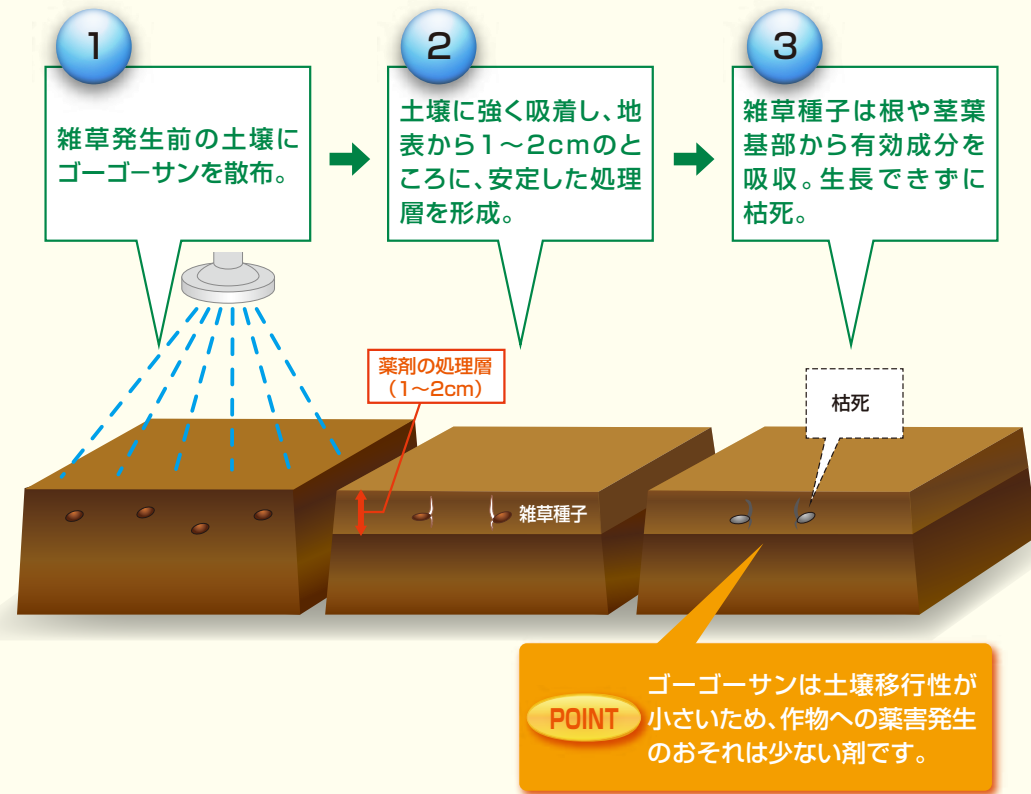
1

雑草発生前の土壌にゴーゴーサンを散布。

2

土壌に強く吸着し、地表から1～2cmのところに、安定した処理層を形成。

3

雑草種子は根や茎葉基部から有効成分を吸収。生長できずに枯死。

薬剤の処理層
(1～2cm)

雑草種子

枯死

POINT

ゴーゴーサンは土壌移行性が小さいため、作物への薬害発生のおそれは少ない剤です。